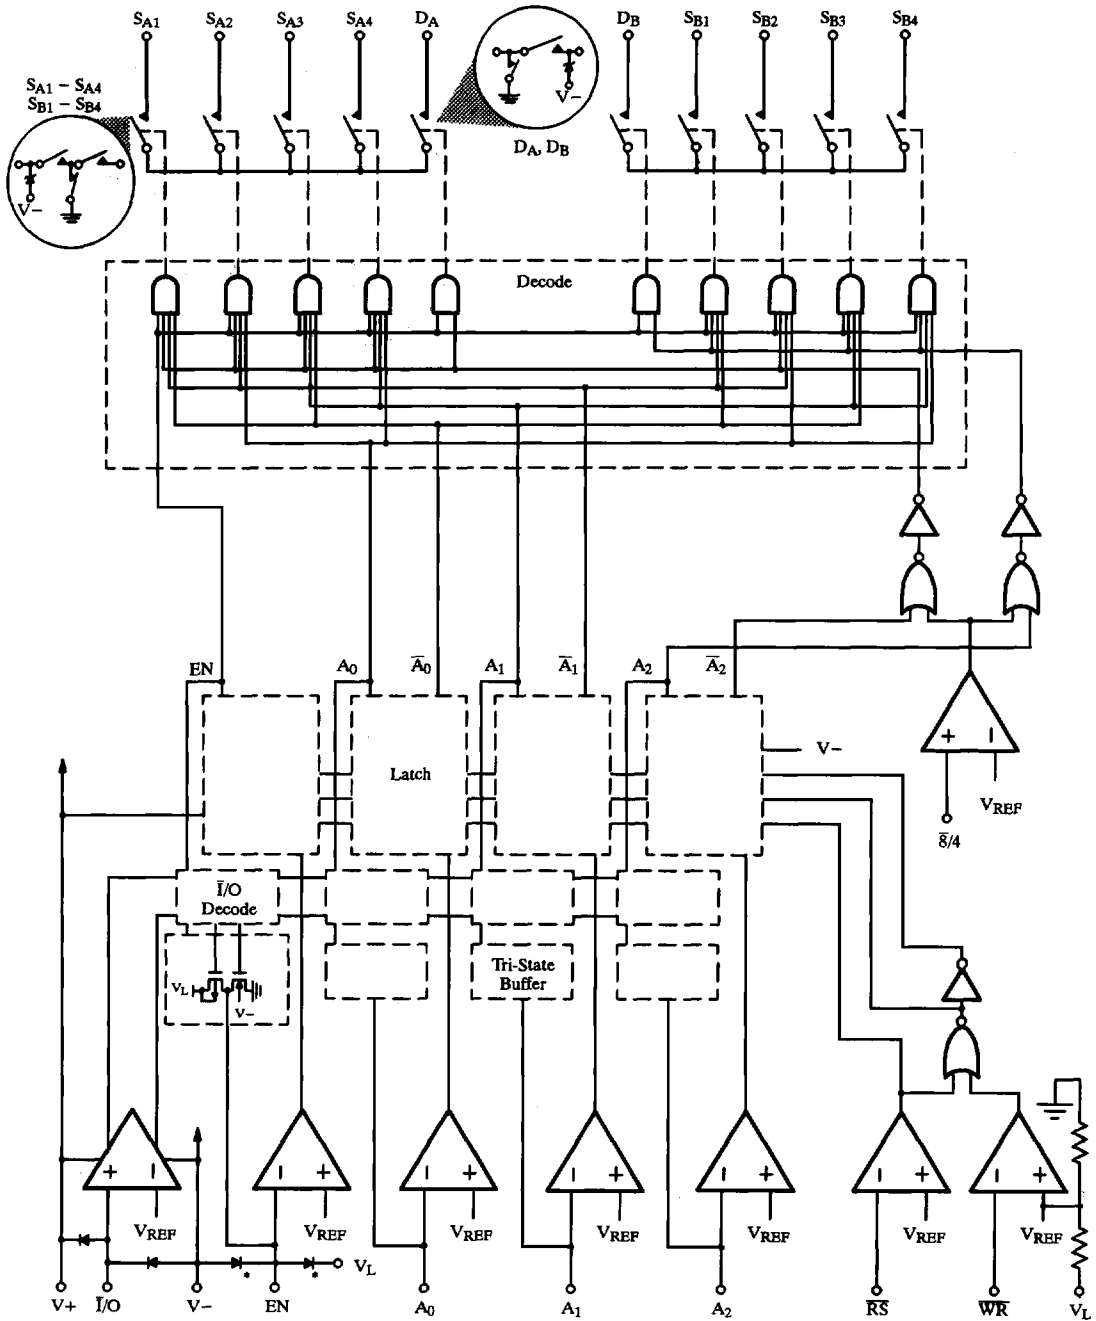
$S_{A1}$ $S_{A2}$ $S_{A3}$ $S_{A4}$ $D_A$ $D_B$ $S_{B1}$ $S_{B2}$ $S_{B3}$ $S_{B4}$

$S_{A1} - S_{A4}$
$S_{B1} - S_{B4}$

V−

V−

$D_A$, $D_B$

Decode

EN $A_0$ $\overline{A}_0$ $A_1$ $\overline{A}_1$ $A_2$ $\overline{A}_2$

Latch

V−

+ −

$V_{REF}$

$\overline{8}/4$

$\overline{I}/O$ Decode

$V_L$

V−

Tri-State Buffer

+ − − + − + − + − + − + − +

$V_{REF}$ $V_{REF}$ $V_{REF}$ $V_{REF}$ $V_{REF}$ $V_{REF}$ $V_{REF}$

$V_L$

V+ $\overline{I}/O$ V− EN $A_0$ $A_1$ $A_2$ $\overline{RS}$ $\overline{WR}$ $V_L$